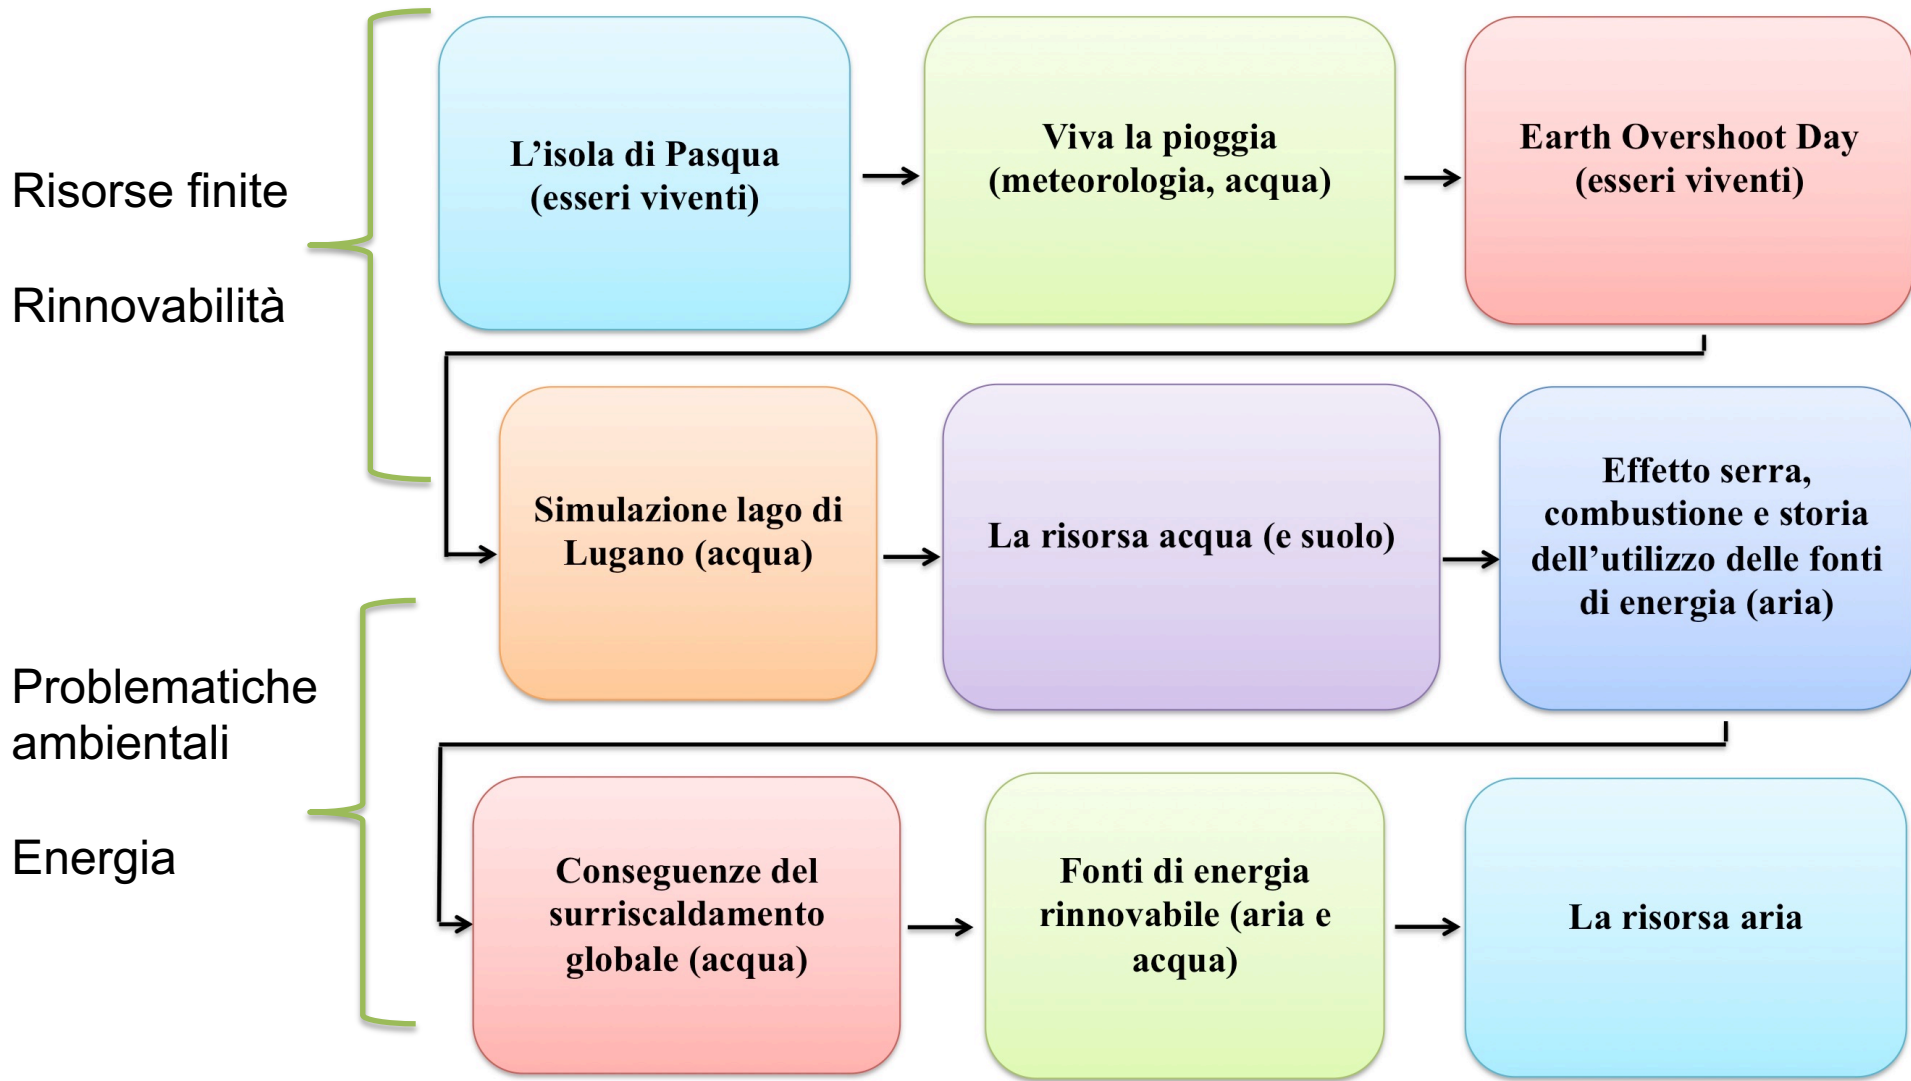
Risorse finite

Rinnovabilità

L’isola di Pasqua (esseri viventi)

Viva la pioggia (meteorologia, acqua)

Earth Overshoot Day (esseri viventi)

Simulazione lago di Lugano (acqua)

La risorsa acqua (e suolo)

Effetto serra, combustione e storia dell’utilizzo delle fonti di energia (aria)

Problematiche ambientali

Energia

Conseguenze del surriscaldamento globale (acqua)

Fonti di energia rinnovabile (aria e acqua)

La risorsa aria